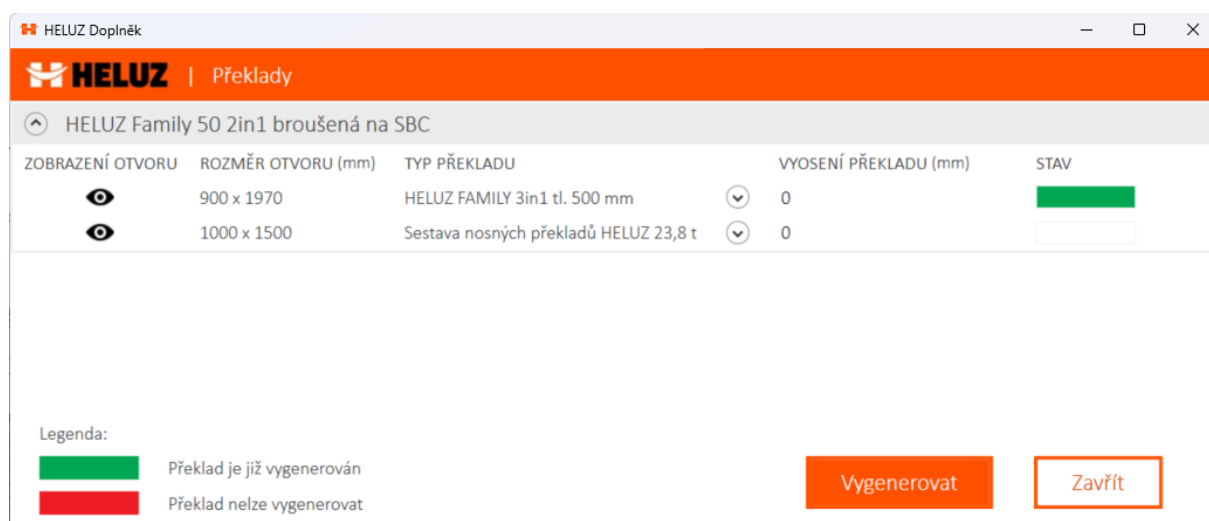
HELUZ Doplněk

HELUZ | Překlady

HELUZ Family 50 2in1 broušená na SBC

| ZOBRAZENÍ OTVORU | ROZMĚR OTVORU (mm) | TYP PŘEKLADU | VYOSENÍ PŘEKLADU (mm) | STAV |
|---|---|---|---|---|
| | 900 x 1970 | HELUZ FAMILY 3in1 tl. 500 mm | 0 | |
| | 1000 x 1500 | Sestava nosných překladů HELUZ 23,8 t | 0 | |

Legenda:

Překlad je již vygenerován

Překlad nelze vygenerovat

Vygenerovat

Zavřít